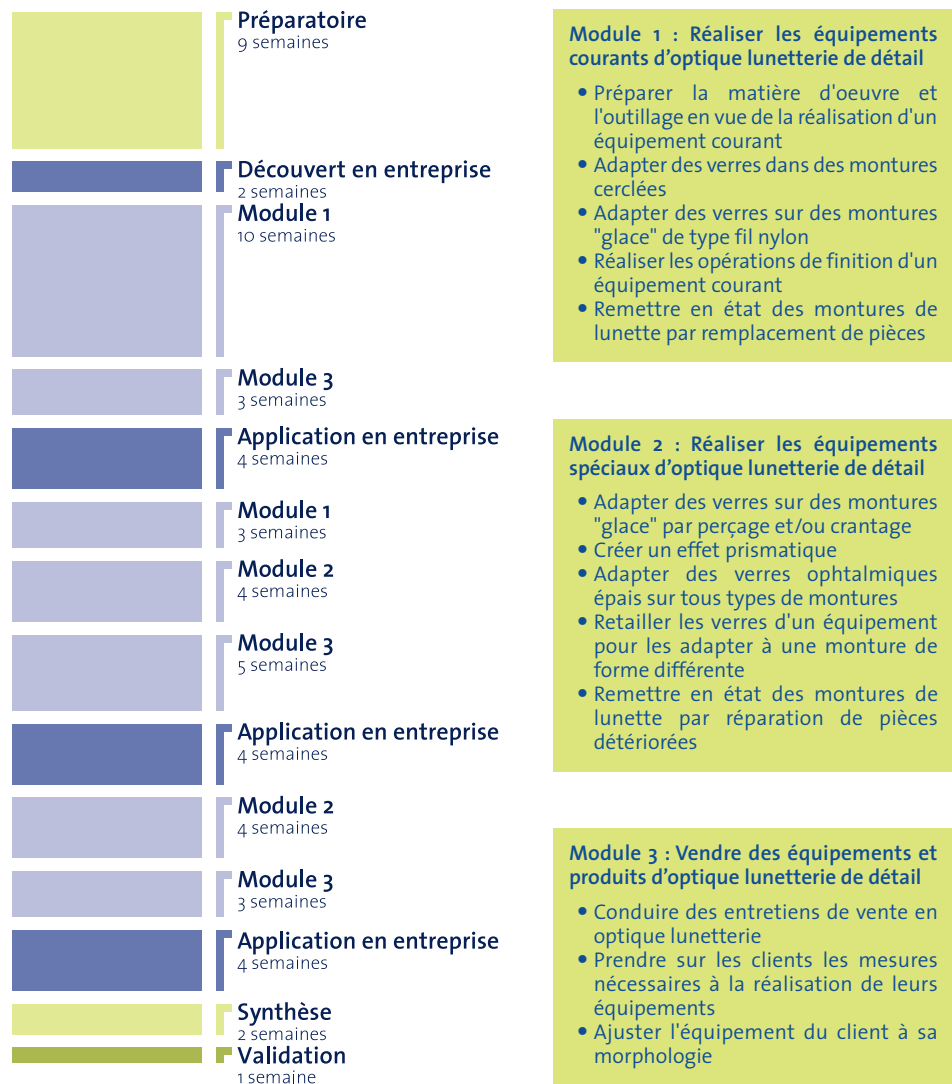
Préparatoire
9 semaines

Découvert en entreprise
2 semaines

Module 1
10 semaines

Module 3
3 semaines

Application en entreprise
4 semaines

Module 1
3 semaines

Module 2
4 semaines

Module 3
5 semaines

Application en entreprise
4 semaines

Module 2
4 semaines

Module 3
3 semaines

Application en entreprise
4 semaines

Synthèse
2 semaines

Validation
1 semaine

Module 1 : Réaliser les équipements courants d'optique lunetterie de détail

• Préparer la matière d'oeuvre et l'outillage en vue de la réalisation d'un équipement courant
• Adapter des verres dans des montures cerclées
• Adapter des verres sur des montures "glace" de type fil nylon
• Réaliser les opérations de finition d'un équipement courant
• Remettre en état des montures de lunette par remplacement de pièces

Module 2 : Réaliser les équipements spéciaux d'optique lunetterie de détail

• Adapter des verres sur des montures "glace" par perçage et/ou crantage
• Créer un effet prismatique
• Adapter des verres ophtalmiques épais sur tous types de montures
• Retailler les verres d'un équipement pour les adapter à une monture de forme différente
• Remettre en état des montures de lunette par réparation de pièces détériorées

Module 3 : Vendre des équipements et produits d'optique lunetterie de détail

• Conduire des entretiens de vente en optique lunetterie
• Prendre sur les clients les mesures nécessaires à la réalisation de leurs équipements
• Ajuster l'équipement du client à sa morphologie